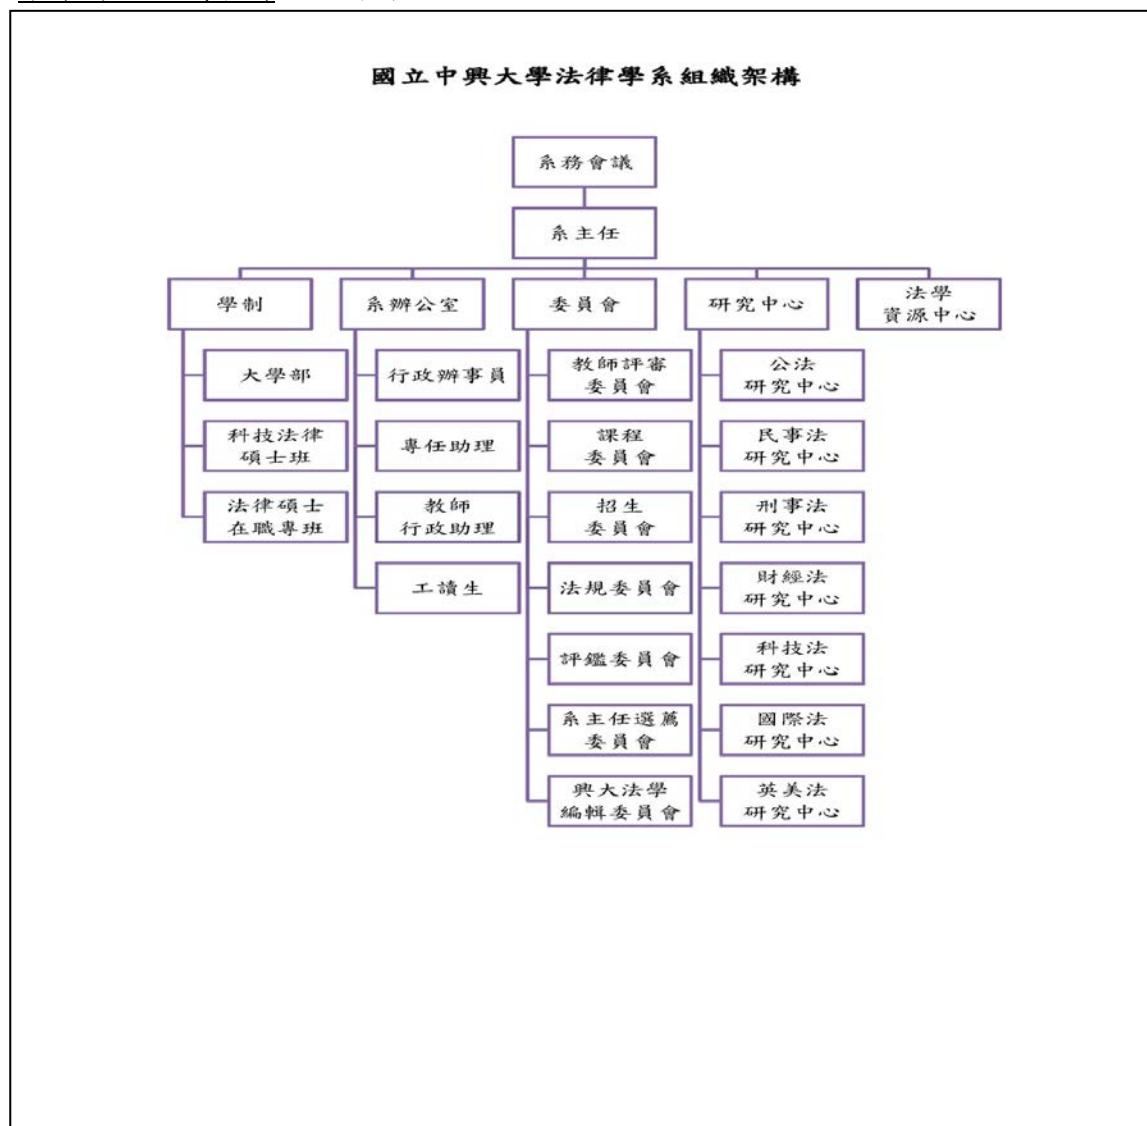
國立中興大學法律學系組織架構

系務會議

系主任

學制

系辦公室

委員會

研究中心

法學資源中心

大學部

科技法律碩士班

法律碩士在職專班

行政辦事員

專任助理

教師行政助理

工讀生

教師評審委員會

課程委員會

招生委員會

法規委員會

評鑑委員會

系主任遴薦委員會

興大法學編輯委員會

公法研究中心

民事法研究中心

刑事法研究中心

財經法研究中心

科技法研究中心

國際法研究中心

英美法研究中心